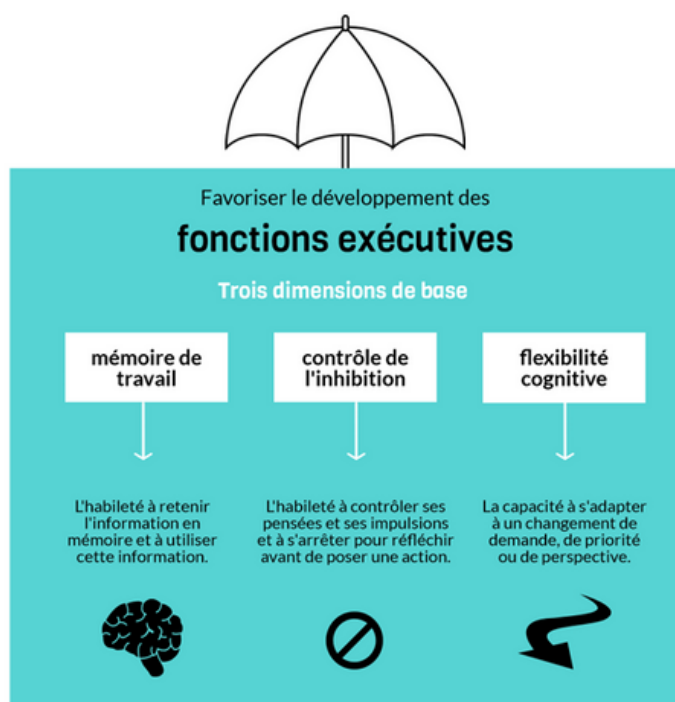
Favoriser le développement des

fonctions exécutives

Trois dimensions de base

mémoire de travail

L'habileté à retenir l'information en mémoire et à utiliser cette information.

contrôle de l'inhibition

L'habileté à contrôler ses pensées et ses impulsions et à s'arrêter pour réfléchir avant de poser une action.

flexibilité cognitive

La capacité à s'adapter à un changement de demande, de priorité ou de perspective.